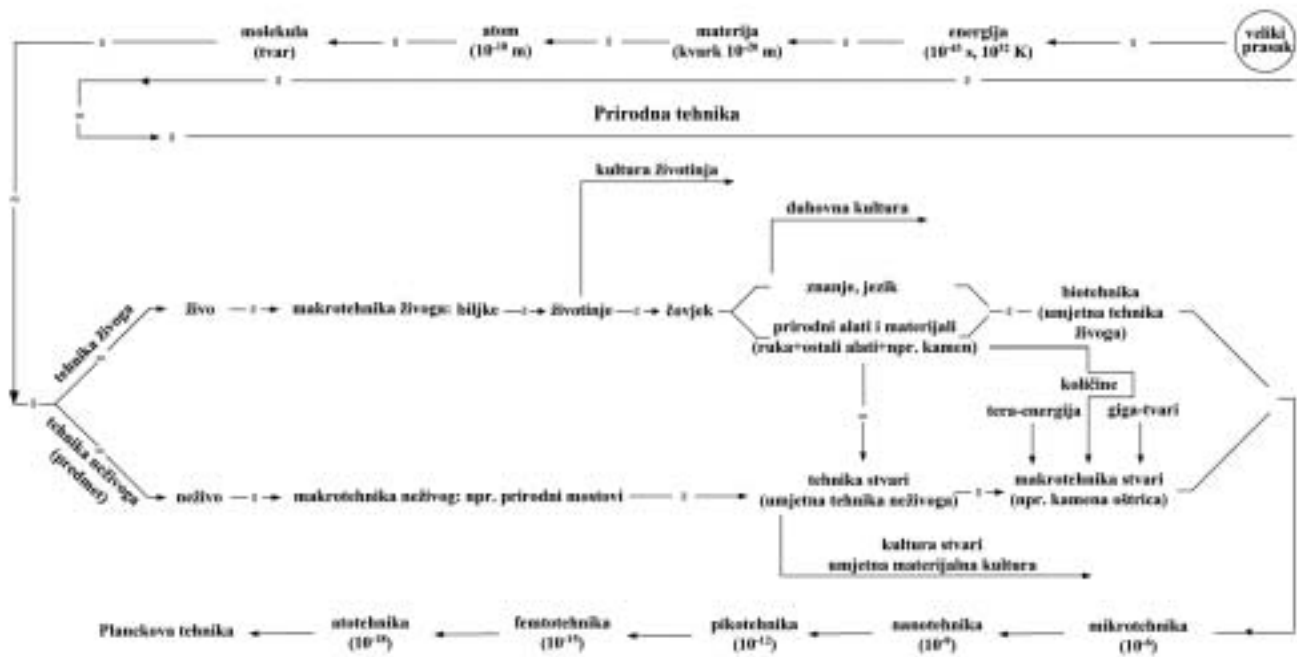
veliki prasak

energija ($10^{-43}$ s, $10^{32}$ K)

materija (kvark $10^{-20}$ m)

atom ($10^{-10}$ m)

molekula (tvar)

Prirodna tehnika

kultura životinja

duhovna kultura

tehnika živoga

živo — t — makrotehnika živoga: biljke — t — životinje — t — čovjek

znanje, jezik

prirodni alati i materijali (ruka+ostali alati+npr. kamen)

biotehnika (umjetna tehnika živoga)

količine

tera-energija

giga-tvari

tehnika neživoga (predmet)

neživo — t — makrotehnika neživog: npr. prirodni mostovi — t — tehnika stvari (umjetna tehnika neživoga) — t — makrotehnika stvari (npr. kamena oštrica)

kultura stvari umjetna materijalna kultura

mikrotehnika ($10^{-6}$)

nanotehnika ($10^{-9}$)

pikotehnika ($10^{-12}$)

femtotehnika ($10^{-15}$)

atotehnika ($10^{-18}$)

Planckova tehnika